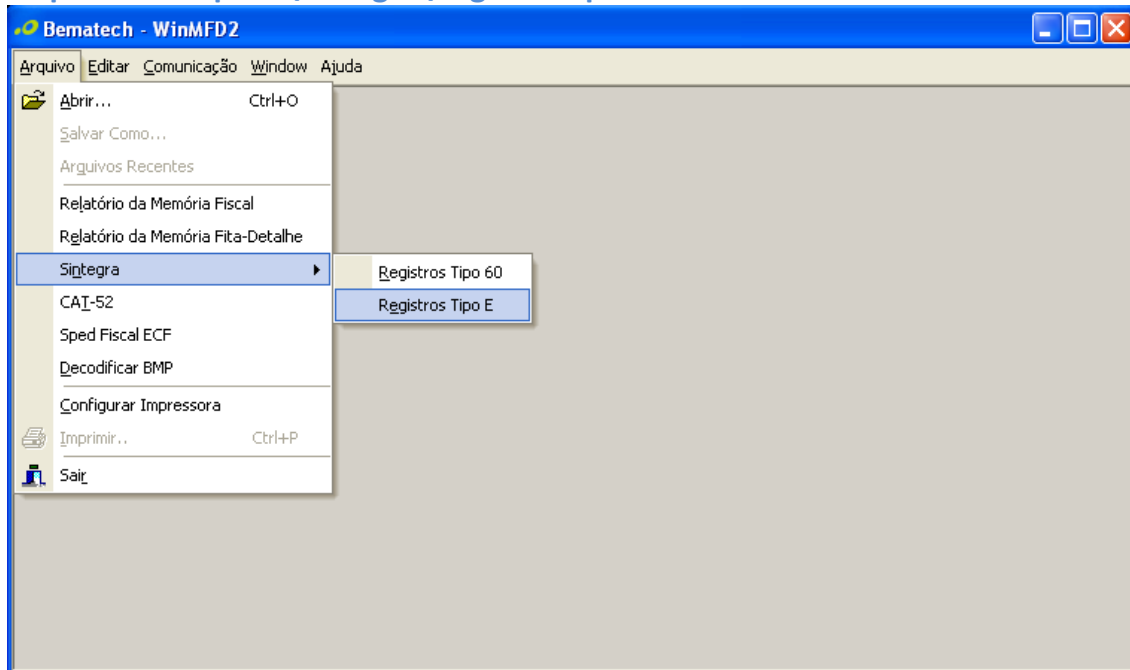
Bematech - WinMFD2

Arquivo Editar Comunicação Window Ajuda

Abrir... Ctrl+O
Salvar Como...
Arquivos Recentes
Relatório da Memória Fiscal
Relatório da Memória Fita-Detalhe
Sintegra
CAT-52
Sped Fiscal ECF
Decodificar BMP
Configurar Impressora
Imprimir.. Ctrl+P
Sair

Registros Tipo 60
Registros Tipo E